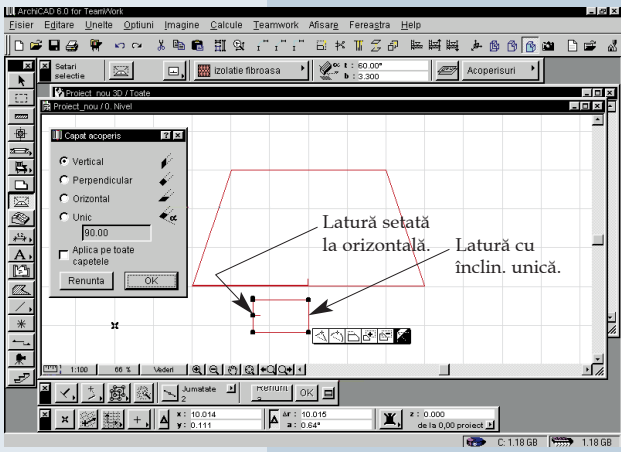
ArchiCAD 6.0 for TeamWork
Fisier Editare Unelte Optiuni Imagine Calcule Teamwork Afisare Fereastra Help
Setari selectie
izolatie fibroasa
$\alpha$: 60.00°
b : 3.300
Acoperisuri
Project_nou 3D / Toate
Project_nou / 0. Nivel
Capat acoperis
Vertical
Perpendicular
Orizontal
Unic
90.00
Aplica pe toate capetele
Renunta
OK
Latură setată la orizontală.
Latură cu înclin. unică.
1:100
66 %
Vederi
Jumatate 2
Renunt
OK
x: 10.014
y: 0.111
$\Delta$r: 10.015
a: 0.64°
z: 0.000
de la 0,00 proiect
C: 1.18 GB
1.18 GB